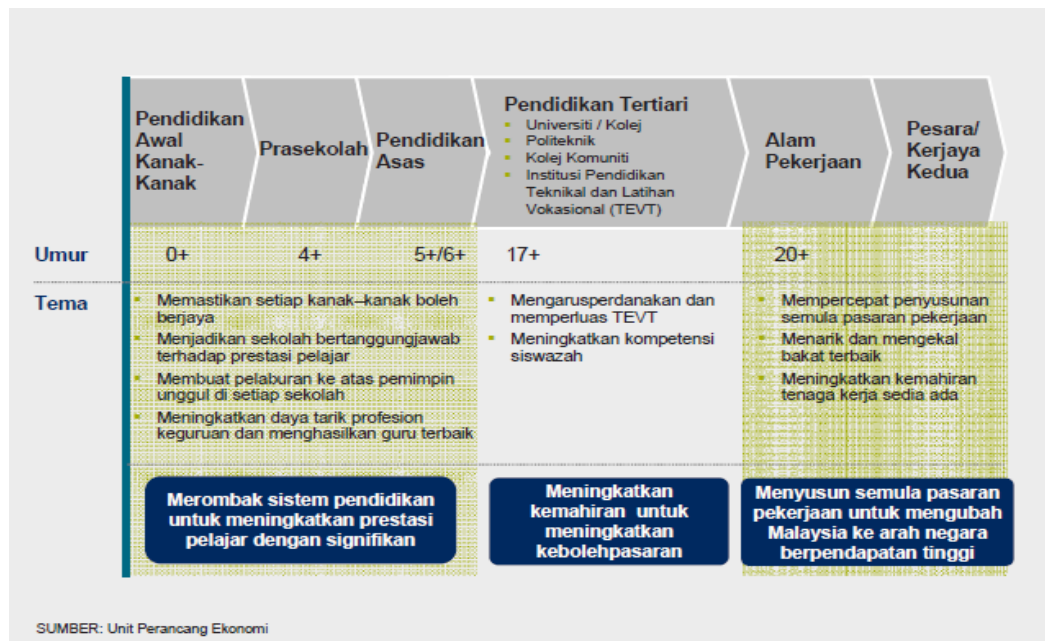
Pendidikan Awal Kanak-Kanak

Prasekolah

Pendidikan Asas

Pendidikan Tertiari
- Universiti / Kolej
- Politeknik
- Kolej Komuniti
- Institusi Pendidikan Teknikal dan Latihan Vokasional (TEVT)

Alam Pekerjaan

Pesara/ Kerjaya Kedua

Umur 0+ 4+ 5+/6+ 17+ 20+

Tema
- Memastikan setiap kanak–kanak boleh berjaya
- Menjadikan sekolah bertanggungjawab terhadap prestasi pelajar
- Membuat pelaburan ke atas pemimpin unggul di setiap sekolah
- Meningkatkan daya tarik profesion keguruan dan menghasilkan guru terbaik

- Mengarusperdanakan dan memperluas TEVT
- Meningkatkan kompetensi siswazah

- Mempercepat penyusunan semula pasaran pekerjaan
- Menarik dan mengekal bakat terbaik
- Meningkatkan kemahiran tenaga kerja sedia ada

Merombak sistem pendidikan untuk meningkatkan prestasi pelajar dengan signifikan

Meningkatkan kemahiran untuk meningkatkan kebolehpasaran

Menyusun semula pasaran pekerjaan untuk mengubah Malaysia ke arah negara berpendapatan tinggi

SUMBER: Unit Perancang Ekonomi